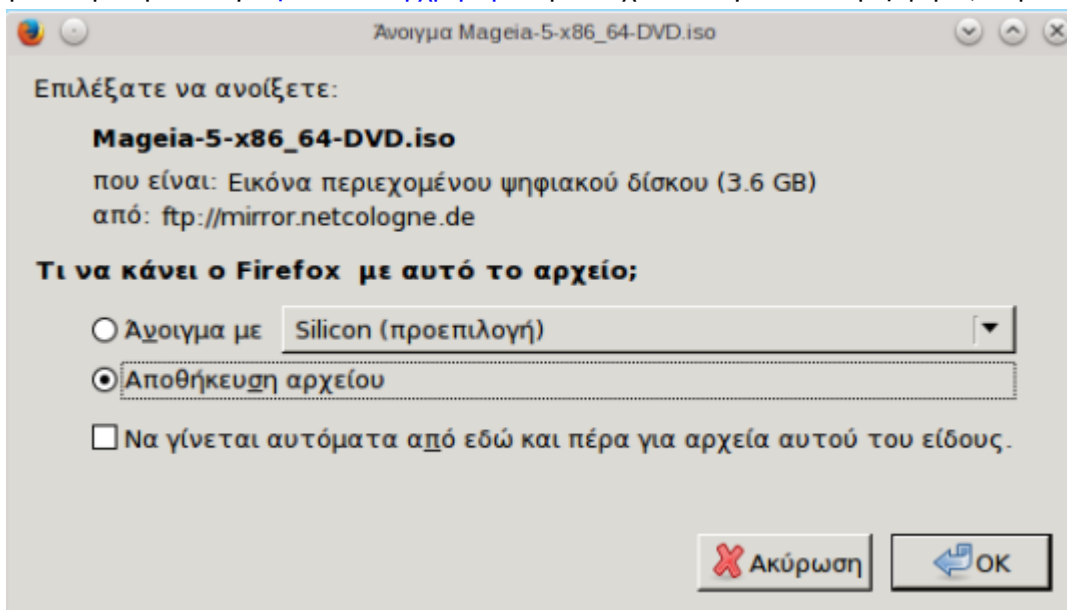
Άνοιγμα Mageia-5-x86_64-DVD.iso

Επιλέξατε να ανοίξετε:

Mageia-5-x86_64-DVD.iso

που είναι: Εικόνα περιεχομένου ψηφιακού δίσκου (3.6 GB)
από: ftp://mirror.netcologne.de

Τι να κάνει ο Firefox με αυτό το αρχείο;

Άνοιγμα με Silicon (προεπιλογή)

Αποθήκευση αρχείου

Να γίνεται αυτόματα από εδώ και πέρα για αρχεία αυτού του είδους.

Ακύρωση OK